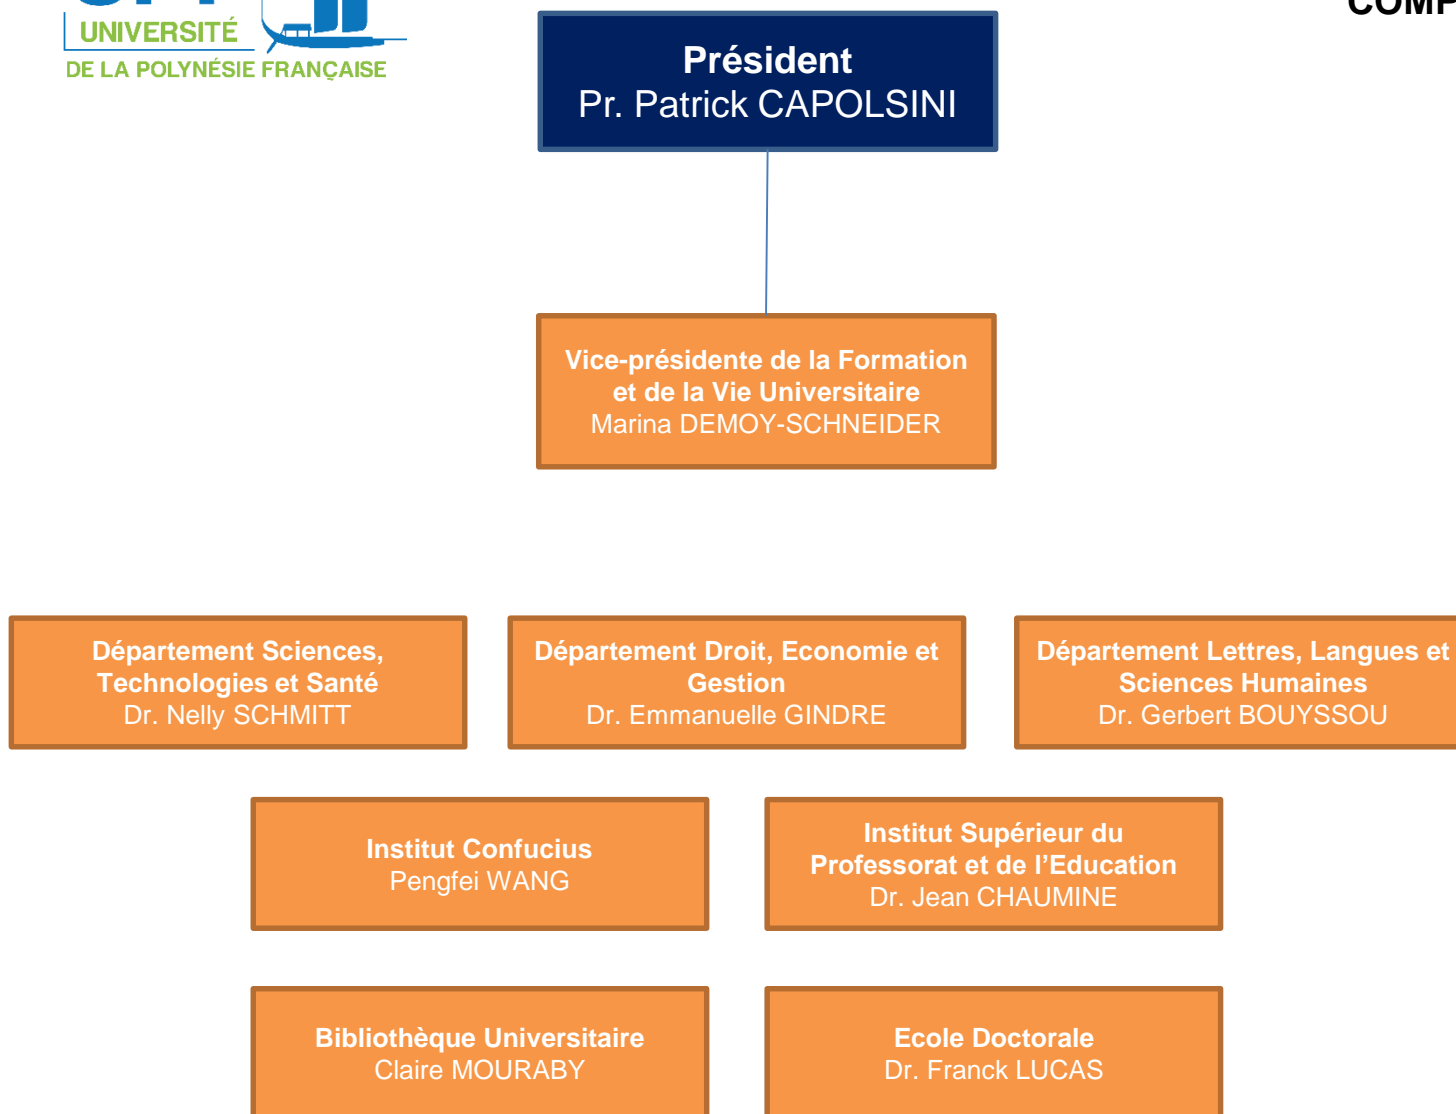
UNIVERSITÉ
DE LA POLYNÉSIE FRANÇAISE

COMP

Président
Pr. Patrick CAPOLSINI

Vice-présidente de la Formation et de la Vie Universitaire
Marina DEMOY-SCHNEIDER

Département Sciences, Technologies et Santé
Dr. Nelly SCHMITT

Département Droit, Economie et Gestion
Dr. Emmanuelle GINDRE

Département Lettres, Langues et Sciences Humaines
Dr. Gerbert BOUYSSOU

Institut Confucius
Pengfei WANG

Institut Supérieur du Professorat et de l'Education
Dr. Jean CHAUMINE

Bibliothèque Universitaire
Claire MOURABY

Ecole Doctorale
Dr. Franck LUCAS